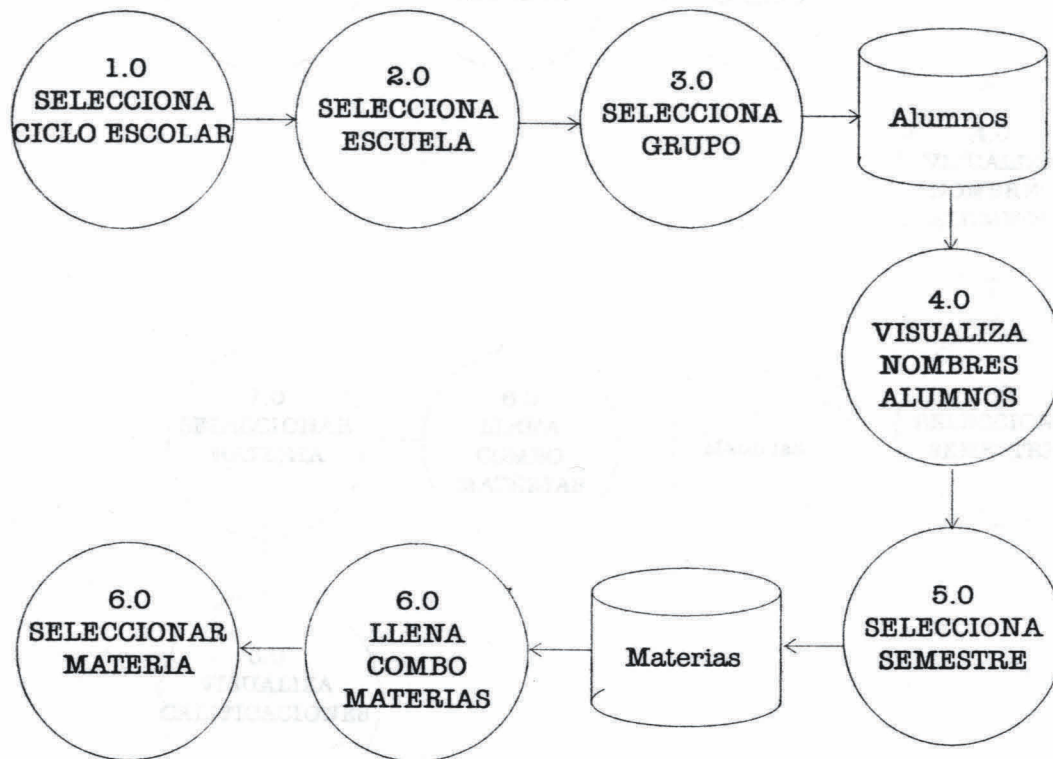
1.0
SELECCIONA
CICLO ESCOLAR

2.0
SELECCIONA
ESCUELA

3.0
SELECCIONA
GRUPO

Alumnos

4.0
VISUALIZA
NOMBRES
ALUMNOS

5.0
SELECCIONA
SEMESTRE

Materias

6.0
LLENA
COMBO
MATERIAS

6.0
SELECCIONAR
MATERIA